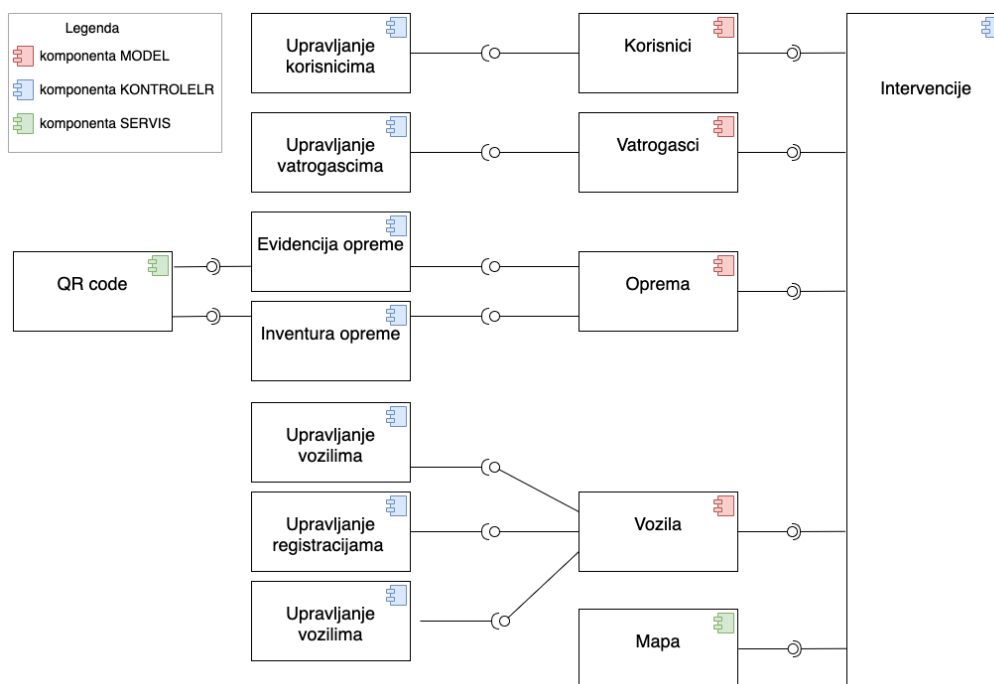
Legenda
komponenta MODEL
komponenta KONTROLELR
komponenta SERVIS

Upravljanje korisnicima

Korisnici

Intervencije

Upravljanje vatrogascima

Vatrogasci

QR code

Evidencija opreme

Inventura opreme

Oprema

Upravljanje vozilima

Upravljanje registracijama

Upravljanje vozilima

Vozila

Mapa